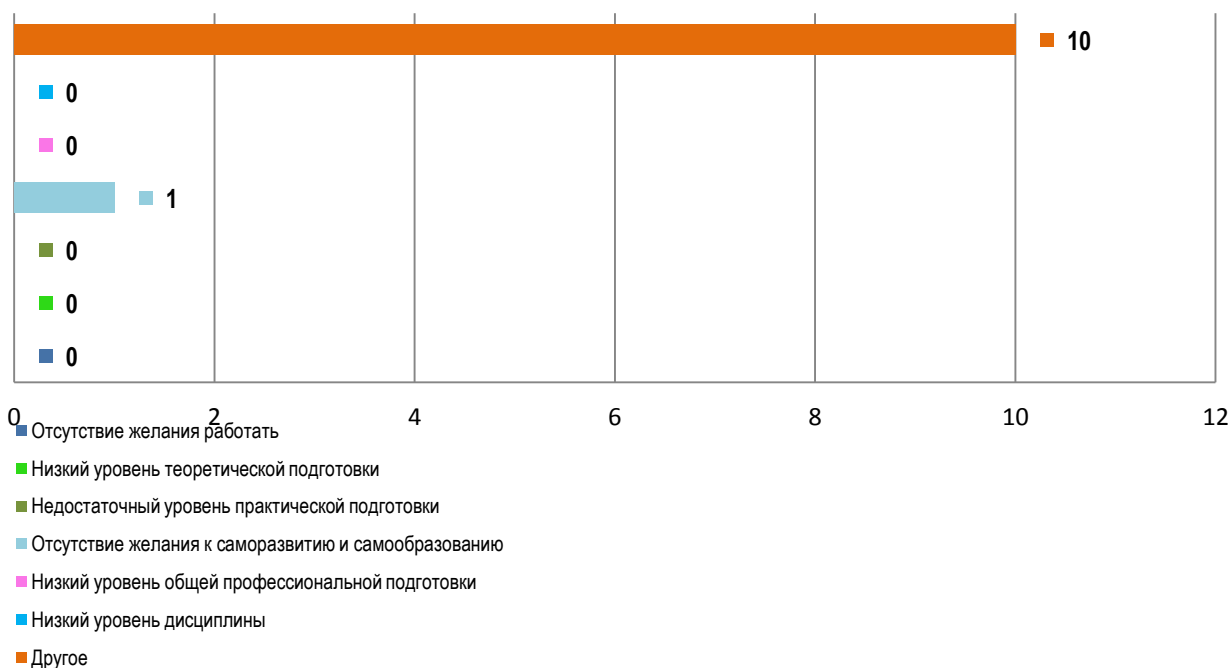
10
0
0
1
0
0
0
0 2 4 6 8 10 12
Отсутствие желания работать
Низкий уровень теоретической подготовки
Недостаточный уровень практической подготовки
Отсутствие желания к саморазвитию и самообразованию
Низкий уровень общей профессиональной подготовки
Низкий уровень дисциплины
Другое